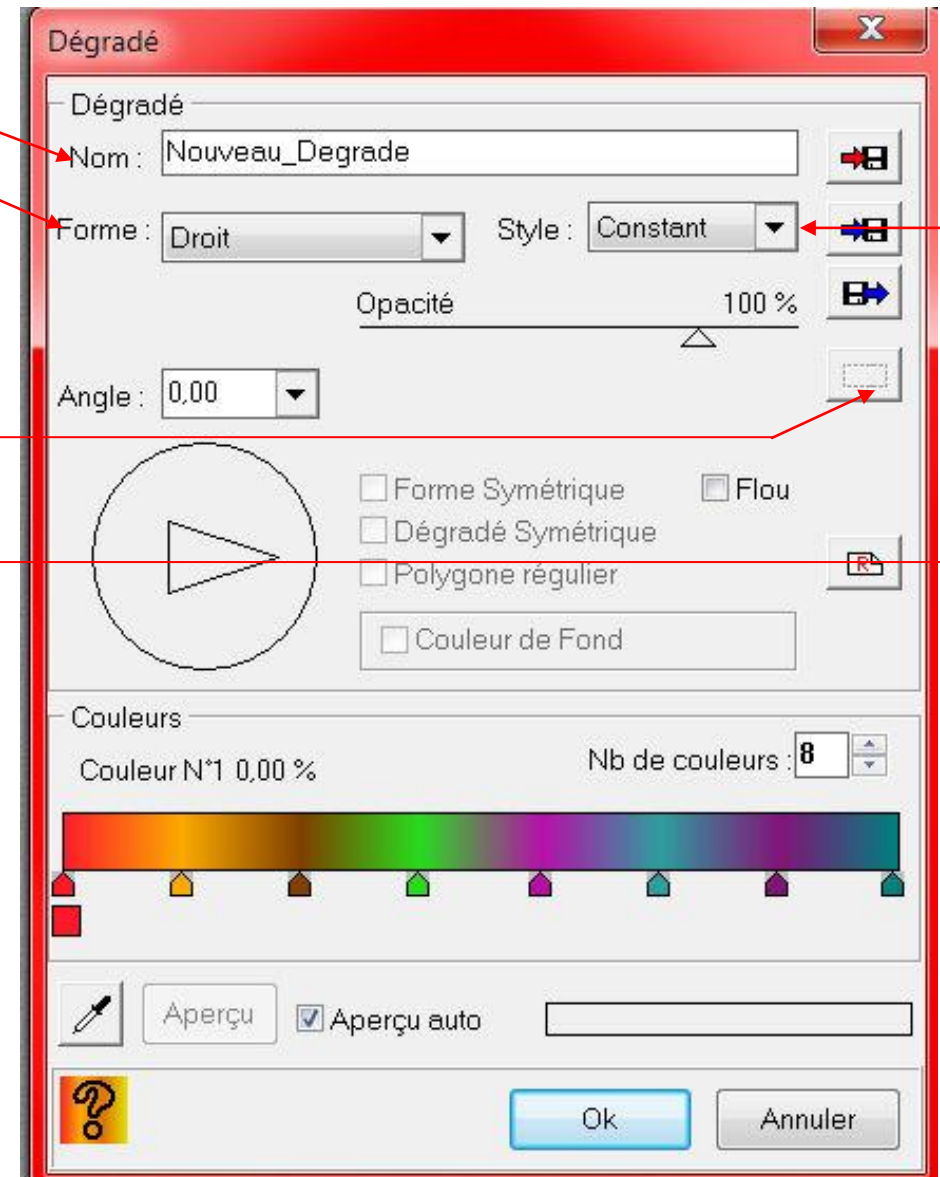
Dégradé

Dégradé

Nom : Nouveau_Degrade

Forme : Droit

Style : Constant

Opacité 100 %

Angle : 0,00

Forme Symétrique

Flou

Dégradé Symétrique

Polygone régulier

Couleur de Fond

Couleurs

Couleur N°1 0,00 %

Nb de couleurs : 8

Aperçu

Aperçu auto

Ok

Annuler